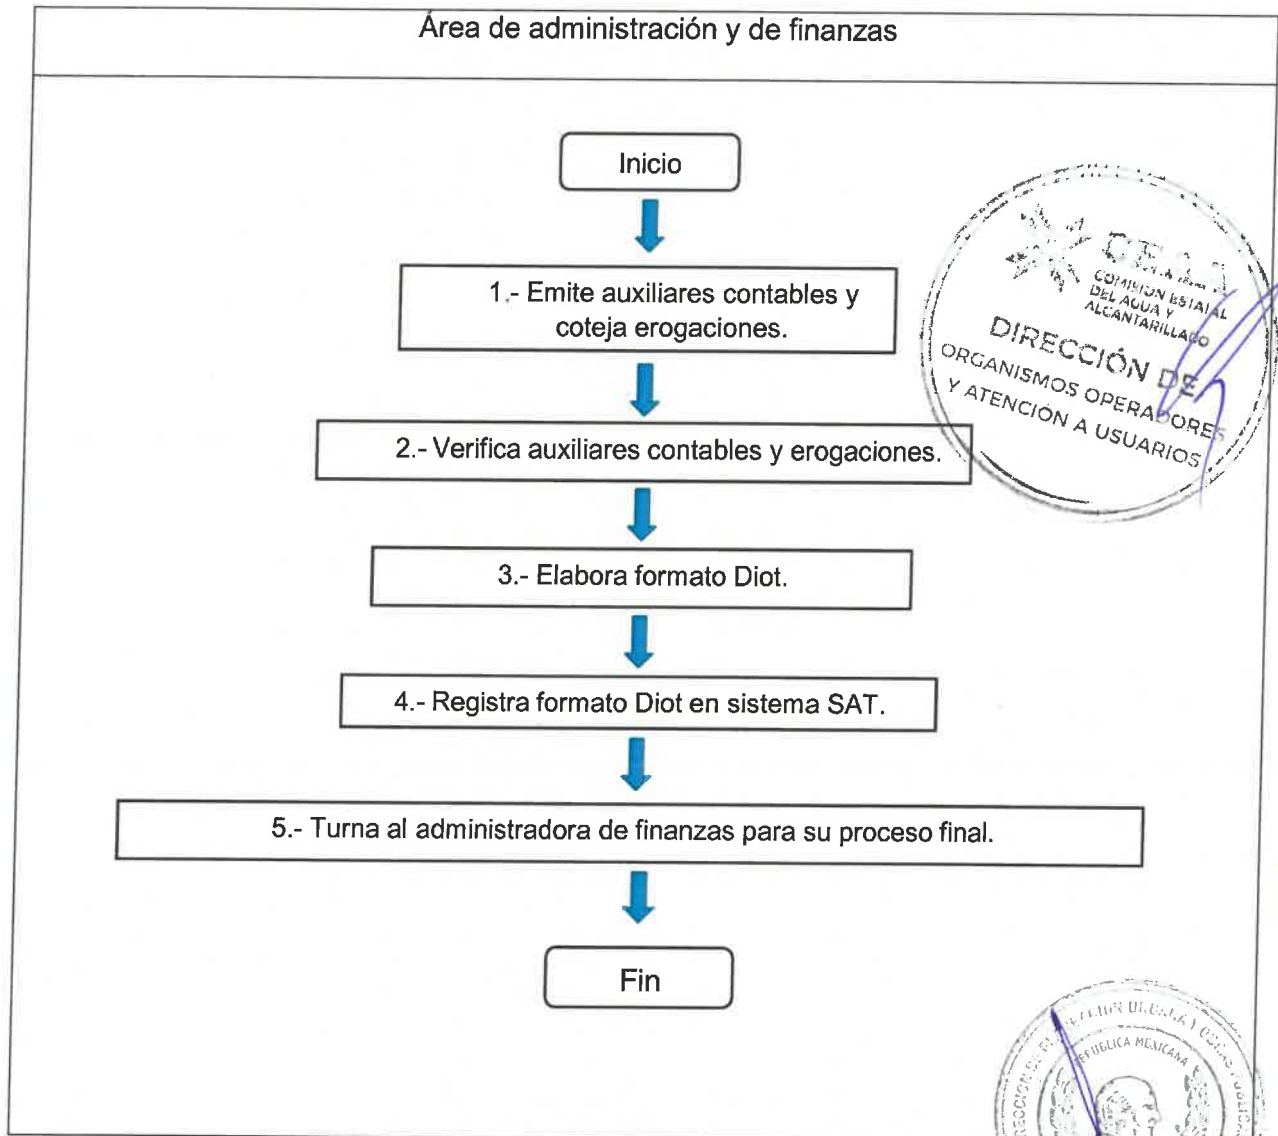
Área de administración y de finanzas

Inicio

1.- Emite auxiliares contables y coteja erogaciones.

2.- Verifica auxiliares contables y erogaciones.

3.- Elabora formato Diot.

4.- Registra formato Diot en sistema SAT.

5.- Turna al administradora de finanzas para su proceso final.

Fin

CEA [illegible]
COMISIÓN ESTATAL DEL AGUA Y ALCANTARILLADO
DIRECCIÓN DE ORGANISMOS OPERADORES Y ATENCIÓN A USUARIOS

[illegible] REPÚBLICA MEXICANA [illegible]